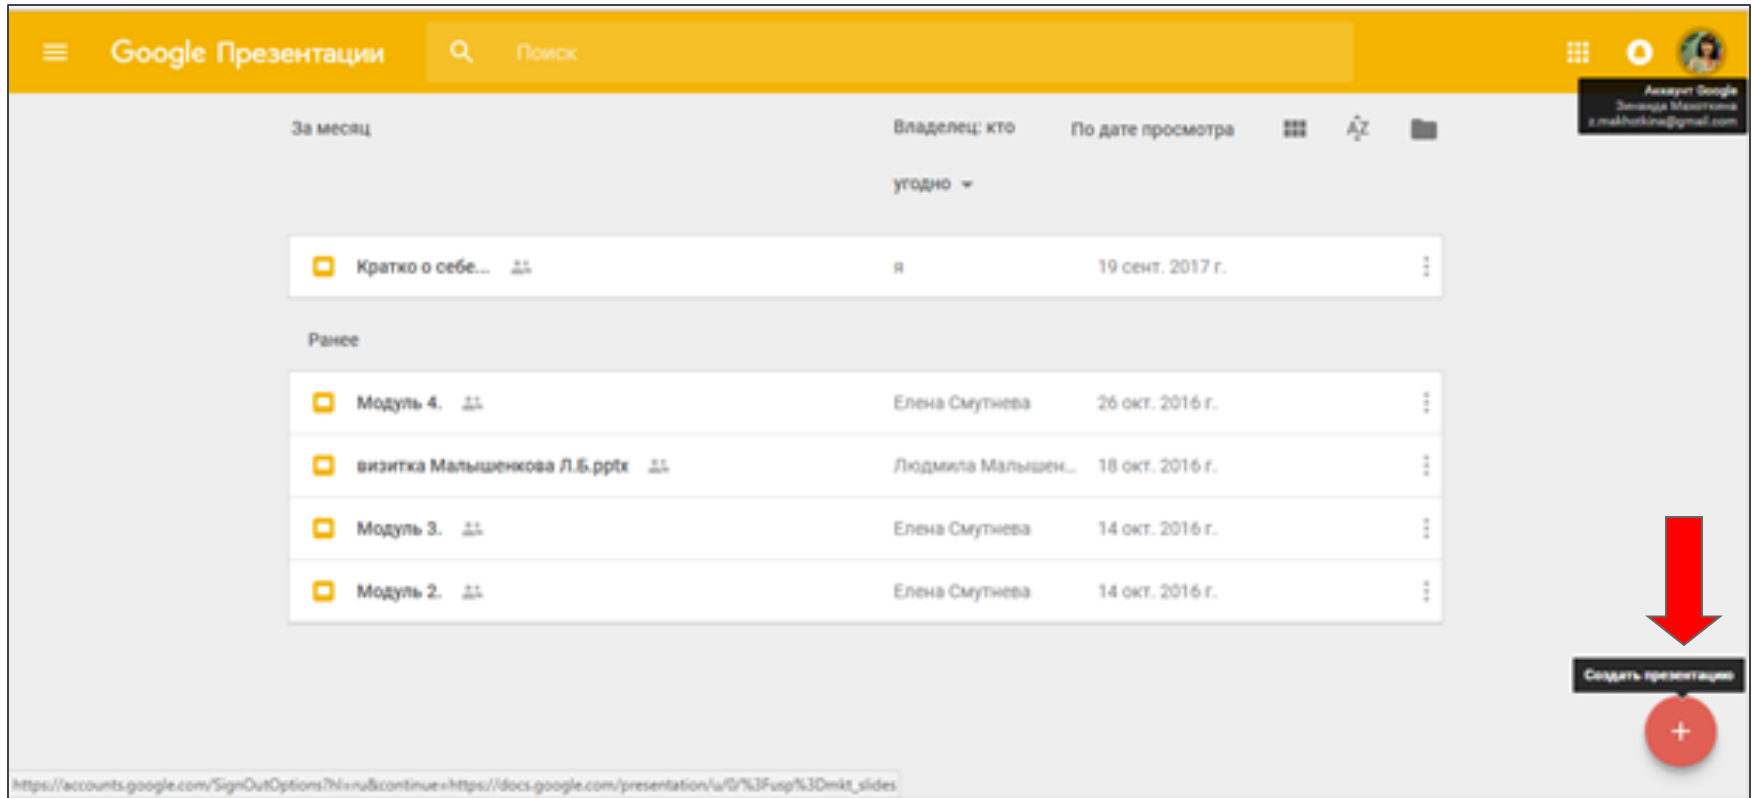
Google Презентации

Поиск

Аккаунт Google
Зинаида Махоткина
z.makhotkina@gmail.com

За месяц

Владелец: кто угодно

По дате просмотра

| | | |
|---|---|---|
| Кратко о себе... | я | 19 сент. 2017 г. |

Ранее

| | | |
|---|---|---|
| Модуль 4. | Елена Смутнева | 26 окт. 2016 г. |
| визитка Малышенкова Л.Б.pptx | Людмила Малышен... | 18 окт. 2016 г. |
| Модуль 3. | Елена Смутнева | 14 окт. 2016 г. |
| Модуль 2. | Елена Смутнева | 14 окт. 2016 г. |

Создать презентацию

+

https://accounts.google.com/SignOutOptions?hl=ru&continue=https://docs.google.com/presentation/u/0/%3Fusp%3Dmkt_slides